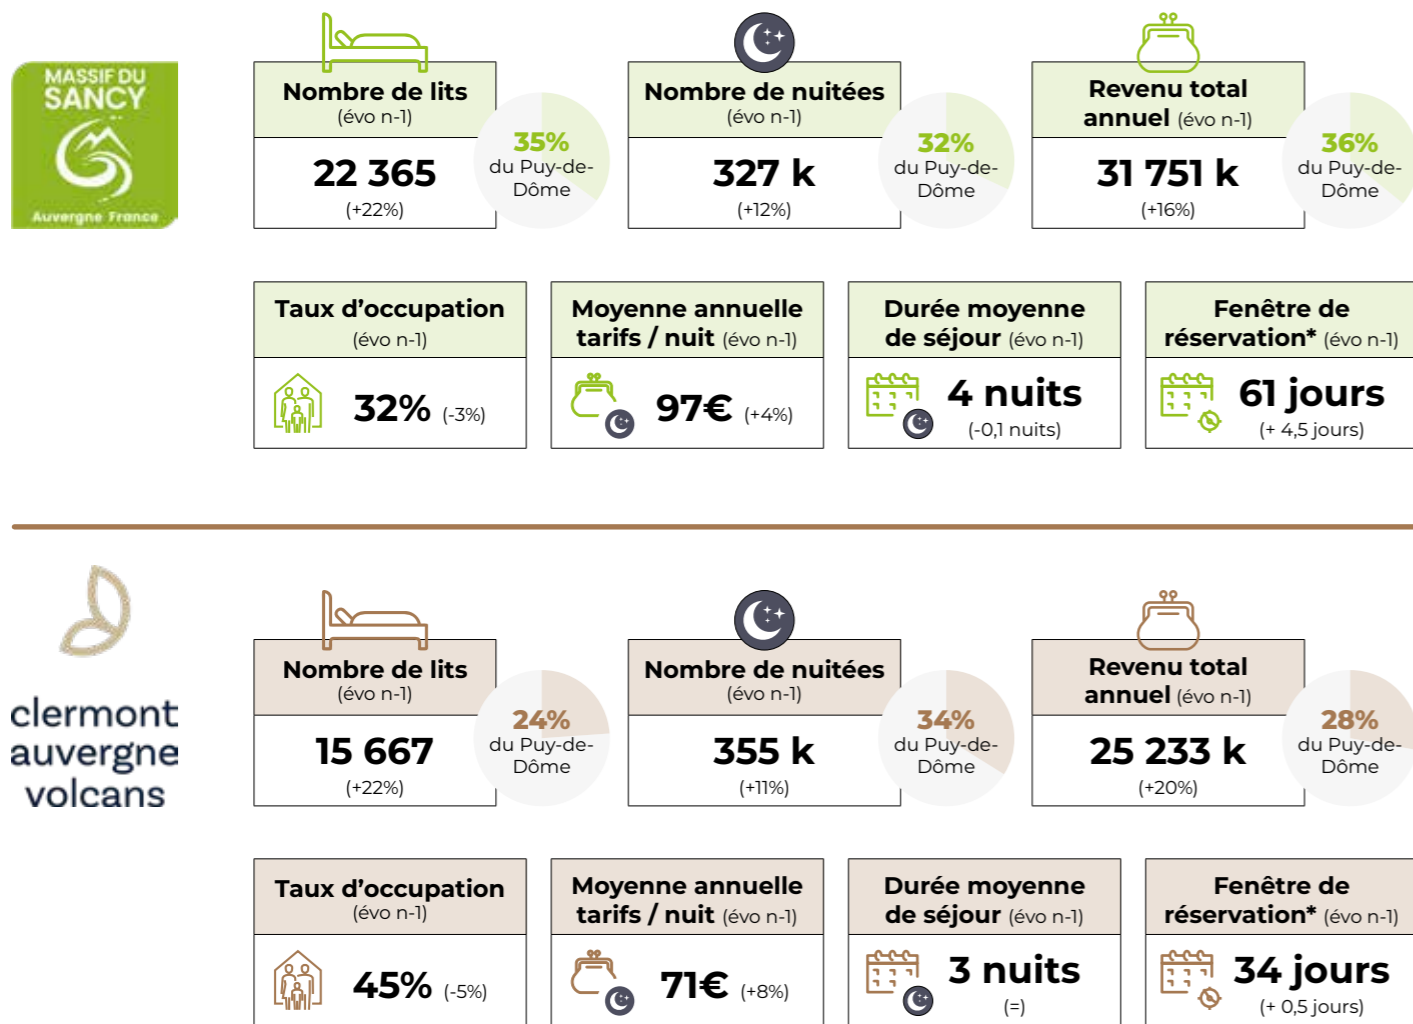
MASSIF DU SANCY
Auvergne France

Nombre de lits (évo n-1)
22 365
(+22%)
35% du Puy-de-Dôme

Nombre de nuitées (évo n-1)
327 k
(+12%)
32% du Puy-de-Dôme

Revenu total annuel (évo n-1)
31 751 k
(+16%)
36% du Puy-de-Dôme

Taux d'occupation (évo n-1)
32% (-3%)

Moyenne annuelle tarifs / nuit (évo n-1)
97€ (+4%)

Durée moyenne de séjour (évo n-1)
4 nuits
(-0,1 nuits)

Fenêtre de réservation* (évo n-1)
61 jours
(+ 4,5 jours)

clermont auvergne volcans

Nombre de lits (évo n-1)
15 667
(+22%)
24% du Puy-de-Dôme

Nombre de nuitées (évo n-1)
355 k
(+11%)
34% du Puy-de-Dôme

Revenu total annuel (évo n-1)
25 233 k
(+20%)
28% du Puy-de-Dôme

Taux d'occupation (évo n-1)
45% (-5%)

Moyenne annuelle tarifs / nuit (évo n-1)
71€ (+8%)

Durée moyenne de séjour (évo n-1)
3 nuits
(=)

Fenêtre de réservation* (évo n-1)
34 jours
(+ 0,5 jours)